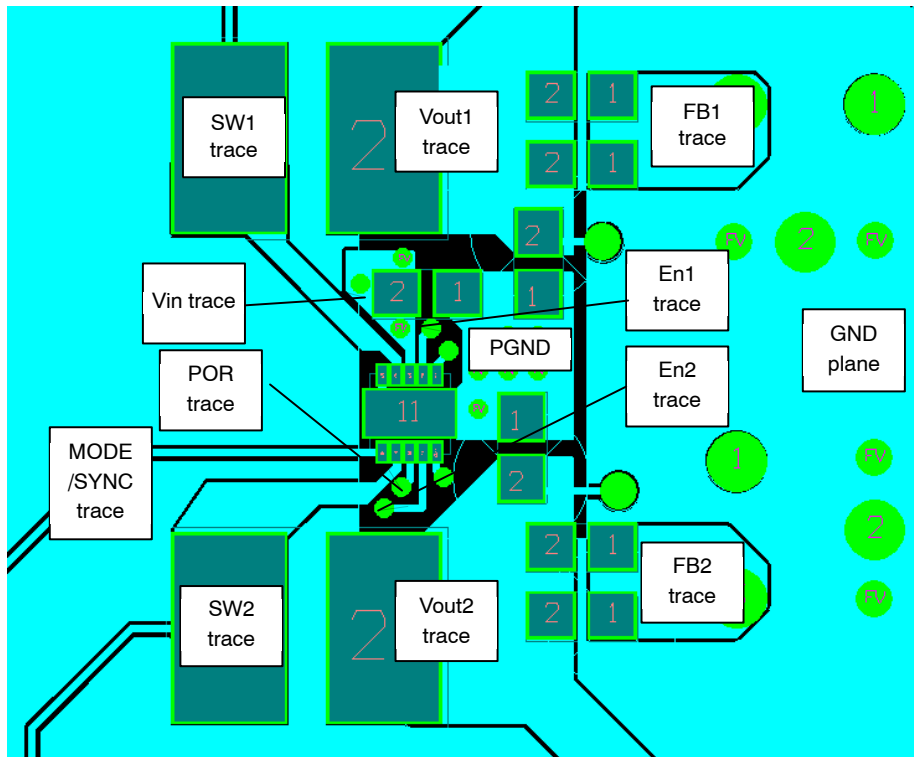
SW1 trace

2

Vout1 trace

2 1

2 1

FB1 trace

1

2

FV 2 FV

Vin trace

2 1

1

En1 trace

GND plane

PGND

POR trace

11

En2 trace

1

MODE /SYNC trace

2

1

FV

2 1

2

FB2 trace

SW2 trace

2

Vout2 trace

2 1

FV